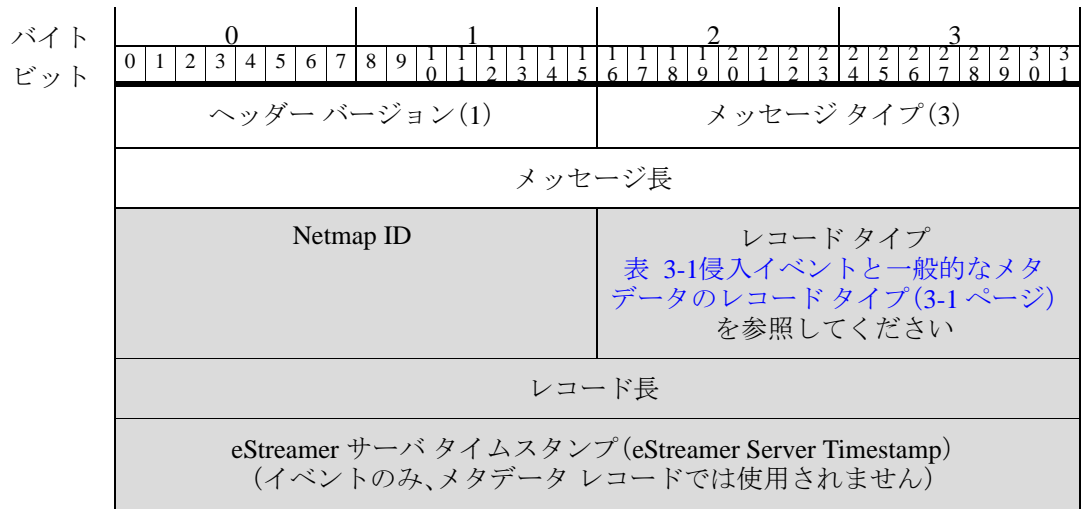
| バイト | 0 | 1 | 2 | 3 |
|---|---|---|---|---|
| ビット | 0 1 2 3 4 5 6 7 | 8 9 10 11 12 13 14 15 | 16 17 18 19 20 21 22 23 | 24 25 26 27 28 29 30 31 |
| | ヘッダー バージョン(1) | | メッセージ タイプ(3) | |
| | メッセージ長 | | | |
| | Netmap ID | | レコード タイプ 表 3-1侵入イベントと一般的なメタデータのレコード タイプ(3-1 ページ) を参照してください | |
| | レコード長 | | | |
| | eStreamer サーバ タイムスタンプ(eStreamer Server Timestamp) (イベントのみ、メタデータ レコードでは使用されません) | | | |